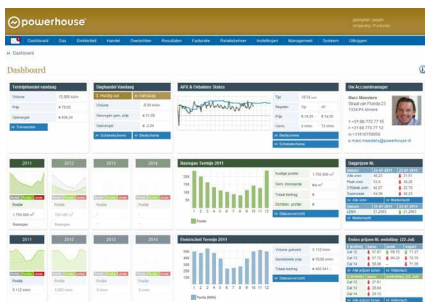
powerhouse

Dashboard Dag Eenheden Handel Overzichten Resultaten Facturatie Relatiebeheer Instellingen Management Systeem Uitloggen

Dashboard

Dashboard

Termijnmarkt vandaag

Volume 15.000 kWh
Prijs € 75,00
Opbrengst € 335,20

Dagtermijn Vandaag

APX & Onbalans Status

Uw Accountmanager

Marc Meeders

Dagprijzen NL

2011 2012 2013 2014

Basisgas Termijn 2011

Elektriciteit Termijn 2011

Endex prijzen NL ontwikkelingen